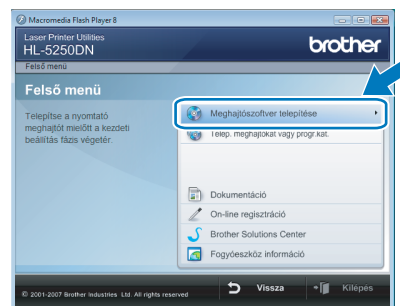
Macromedia Flash Player 8

Laser Printer Utilities
HL-5250DN

brother

Felső menü

Felső menü

Telepítse a nyomtató meghajtót mielőtt a kezdeti beállítás fázis végetér.

Meghajtószoftver telepítése

Telep. meghajtókat vagy progr.kat.

Dokumentáció

On-line regisztráció

Brother Solutions Center

Fogyóeszköz információ

© 2001-2007 Brother Industries, Ltd. All rights reserved

Vissza

Kilépés